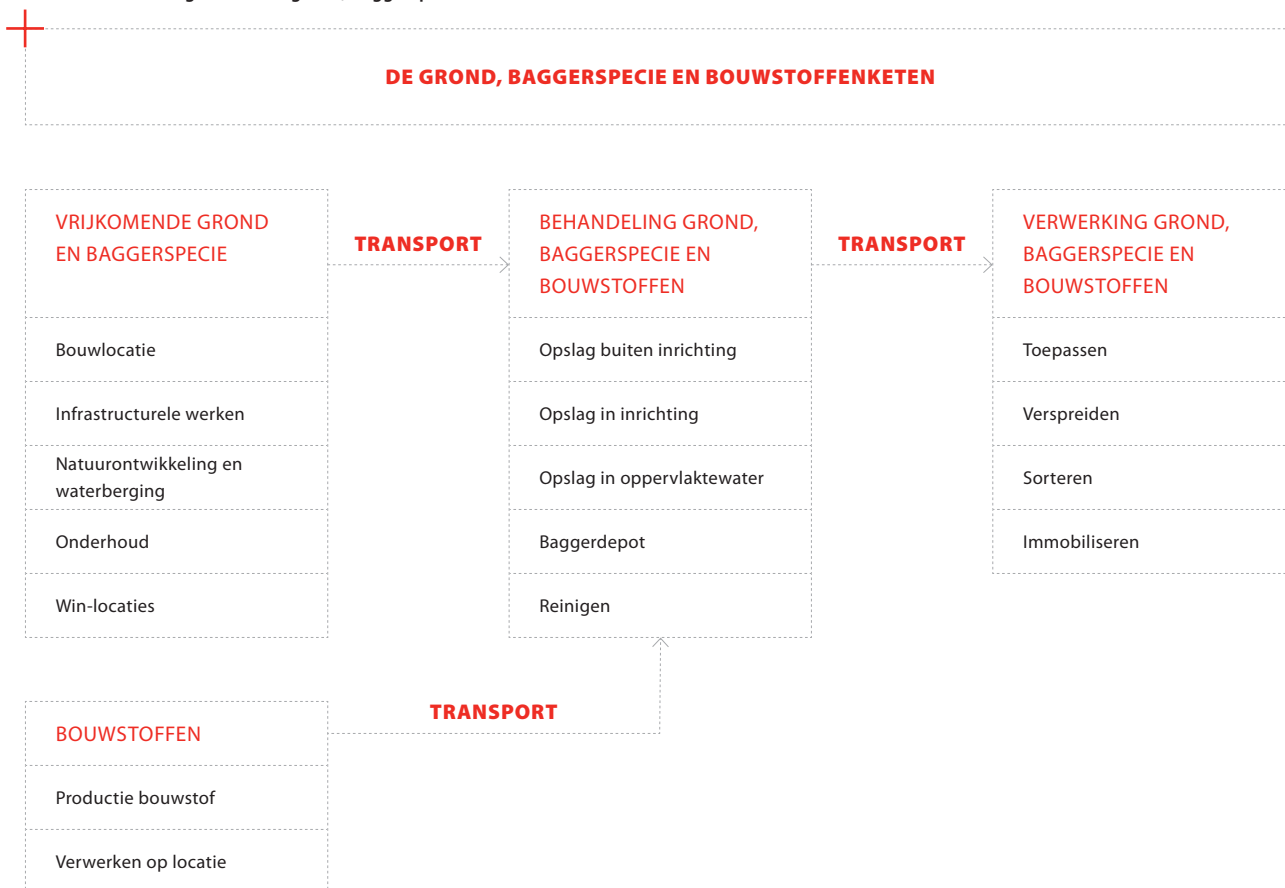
DE GROND, BAGGERSPECIE EN BOUWSTOFFENKETEN

VRIJKOMENDE GROND EN BAGGERSPECIE

Bouwlocatie

Infrastructurele werken

Natuurontwikkeling en waterberging

Onderhoud

Win-locaties

TRANSPORT

BEHANDELING GROND, BAGGERSPECIE EN BOUWSTOFFEN

Opslag buiten inrichting

Opslag in inrichting

Opslag in oppervlaktewater

Baggerdepot

Reinigen

TRANSPORT

VERWERKING GROND, BAGGERSPECIE EN BOUWSTOFFEN

Toepassen

Verspreiden

Sorteren

Immobiliseren

BOUWSTOFFEN

Productie bouwstof

Verwerken op locatie

TRANSPORT